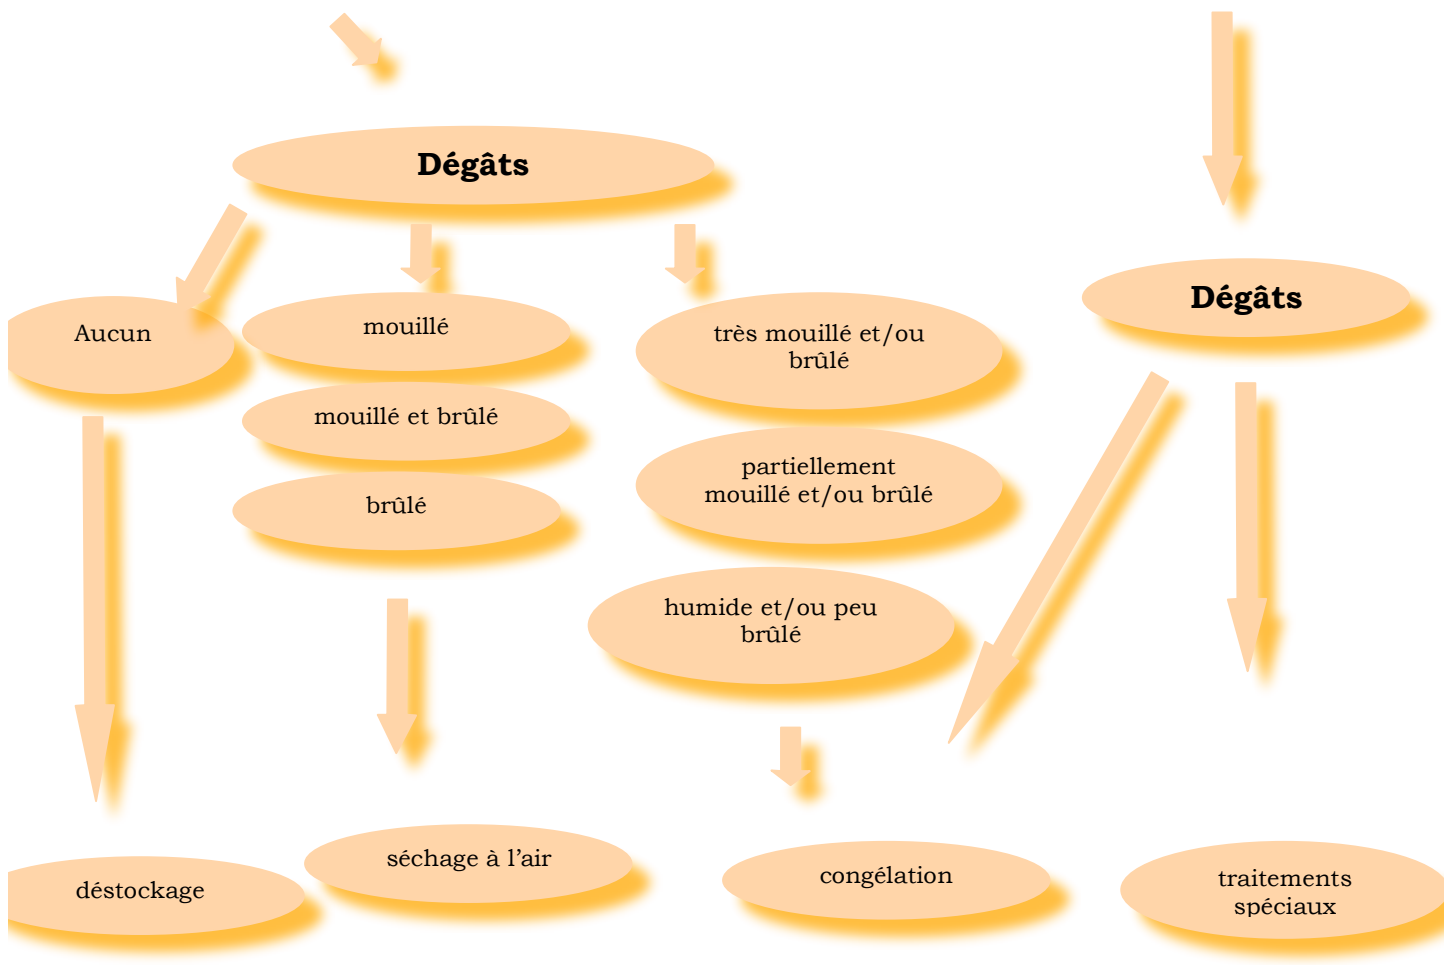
Dégâts

Aucun

mouillé

mouillé et brûlé

brûlé

très mouillé et/ou brûlé

partiellement mouillé et/ou brûlé

humide et/ou peu brûlé

Dégâts

déstockage

séchage à l'air

congélation

traitements spéciaux